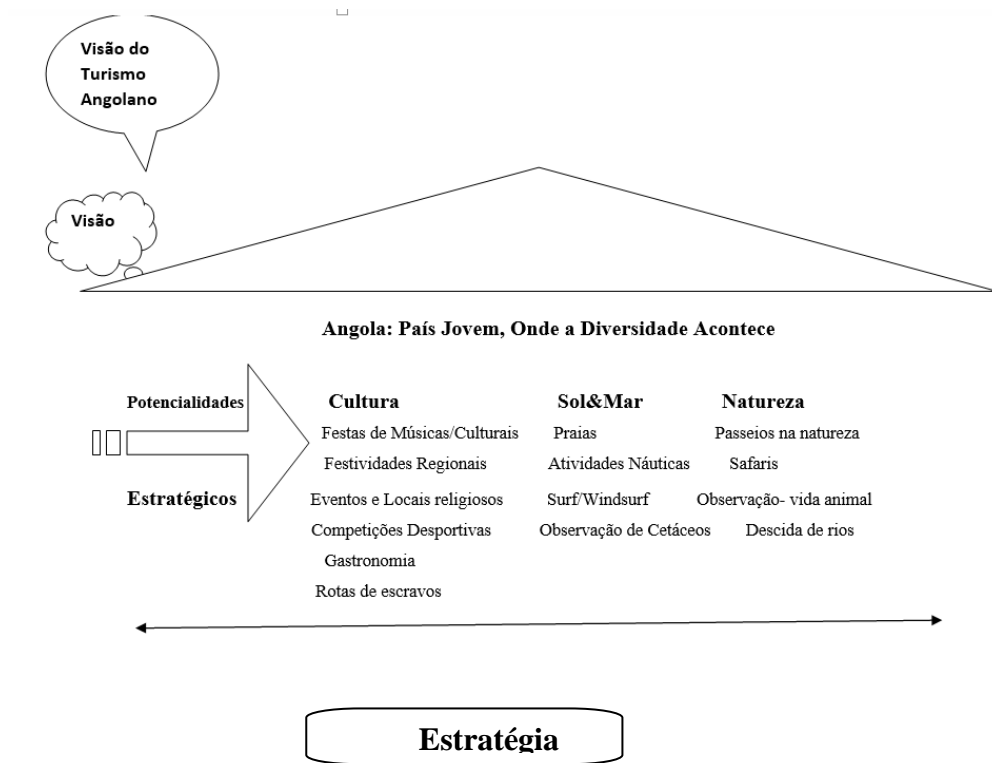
Visão do Turismo Angolano

Visão

Angola: País Jovem, Onde a Diversidade Acontece

Potencialidades

Estratégicos

| Cultura | Sol&Mar | Natureza |
|---|---|---|
| Festas de Músicas/Culturais | Praias | Passeios na natureza |
| Festividades Regionais | Atividades Náuticas | Safaris |
| Eventos e Locais religiosos | Surf/Windsurf | Observação- vida animal |
| Competições Desportivas | Observação de Cetáceos | Descida de rios |
| Gastronomia | | |
| Rotas de escravos | | |

Estratégia